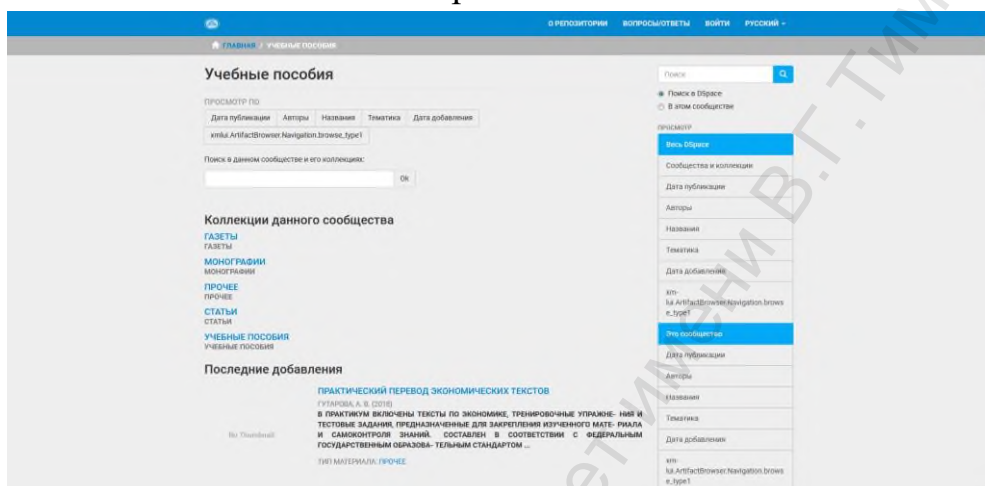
О РЕПОЗИТОРИИ ВОПРОСЫ/ОТВЕТЫ ВОЙТИ РУССКИЙ

ГЛАВНАЯ / УЧЕБНЫЕ ПОСОБИЯ

Учебные пособия

ПРОСМОТР ПО

Дата публикации Авторы Названия Тематика Дата добавления

xmlui.ArtifactBrowser.Navigation.browse_type1

Поиск в данном сообществе и его коллекциях:

OK

Коллекции данного сообщества

ГАЗЕТЫ
ГАЗЕТЫ

МОНОГРАФИИ
МОНОГРАФИИ

ПРОЧЕЕ
ПРОЧЕЕ

СТАТЬИ
СТАТЬИ

УЧЕБНЫЕ ПОСОБИЯ
УЧЕБНЫЕ ПОСОБИЯ

Последние добавления

No Thumbnail

ПРАКТИЧЕСКИЙ ПЕРЕВОД ЭКОНОМИЧЕСКИХ ТЕКСТОВ

ГУТАРОВА, А. В. (2018)

В ПРАКТИКУМ ВКЛЮЧЕНЫ ТЕКСТЫ ПО ЭКОНОМИКЕ, ТРЕНИРОВОЧНЫЕ УПРАЖНЕ- НИЯ И ТЕСТОВЫЕ ЗАДАНИЯ, ПРЕДНАЗНАЧЕННЫЕ ДЛЯ ЗАКРЕПЛЕНИЯ ИЗУЧЕННОГО МАТЕ- РИАЛА И САМОКОНТРОЛЯ ЗНАНИЙ. СОСТАВЛЕН В СООТВЕТСТВИИ С ФЕДЕРАЛЬНЫМ ГОСУДАРСТВЕННЫМ ОБРАЗОВА- ТЕЛЬНЫМ СТАНДАРТОМ ...

ТИП МАТЕРИАЛА: ПРОЧЕЕ

Поиск

Поиск в DSpace
В этом сообществе

ПРОСМОТР

Весь DSpace

Сообщества и коллекции

Дата публикации

Авторы

Названия

Тематика

Дата добавления

xmlui.ArtifactBrowser.Navigation.browse_type1

Это сообщество

Дата публикации

Авторы

Названия

Тематика

Дата добавления

xmlui.ArtifactBrowser.Navigation.browse_type1

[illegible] имени В.Г. Тим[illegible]